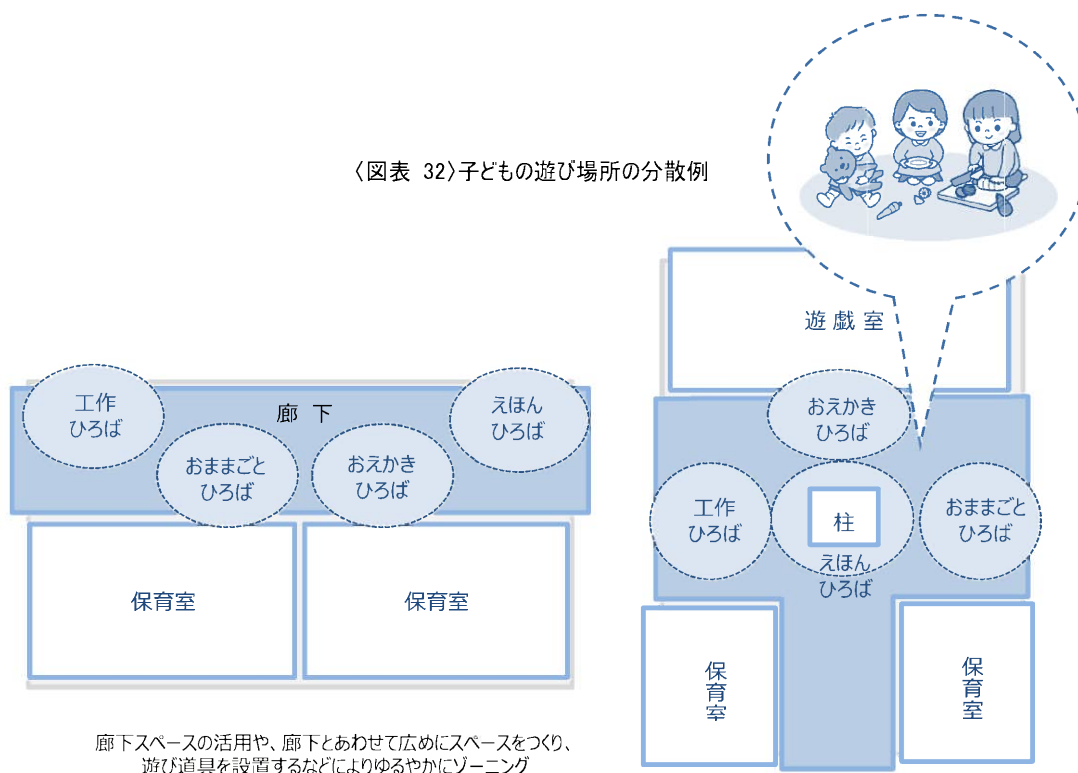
〈図表 32〉子どもの遊び場所の分散例

工作
ひろば

廊 下

えほん
ひろば

おままごと
ひろば

おえかき
ひろば

保育室

保育室

遊戯室

おえかき
ひろば

工作
ひろば

柱

えほん
ひろば

おままごと
ひろば

保
育
室

保
育
室

廊下スペースの活用や、廊下とあわせて広めにスペースをつくり、遊び道具を設置するなどによりゆるやかにゾーニング